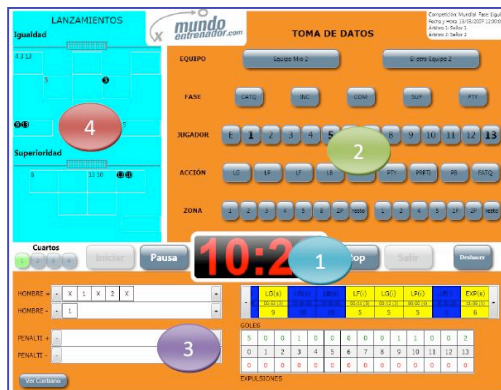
LANZAMIENTOS

Igualdad

4 3 13

5

5

5

Superioridad

6

13 10

mundo entrenador.com

TOMA DE DATOS

Competición Mundial Fase Igual
Fecha y Hora 18/08/2007 12:00
Árbitro 1: Señor 1
Árbitro 2: Señor 2

EQUIPO

Equipo Mio 2

El otro Equipo 2

FASE

CATQ

INC

CONT

SUP

PTY

JUGADOR

E 1 2 3 4 5 8 9 10 11 12 13

ACCIÓN

LG

LP

LF

LB

PTY

PSFTI

PR

PATQ

ZONA

1 2 3 4 5 6 ZP resto 1 2 3 4 5 6 ZP resto

Cuartos

1 2 3 4

Iniciar

Pausa

10:2

Stop

Salir

Deshacer

HOMBRE + X 1 X 2 X

HOMBRE - 1

| LG(i) | LP(i) | LB(i) | LF(i) | LG(i) | LP(i) | LB(i) | EXP(i) |
|---|---|---|---|---|---|---|---|
| 9 | 0 | 0 | 5 | 5 | 5 | 0 | 6 |

PENALTI +

PENALTI -

GOLES

| 5 | 0 | 0 | 1 | 0 | 0 | 0 | 0 | 0 | 1 | 1 | 0 | 0 | 2 |
|---|---|---|---|---|---|---|---|---|---|---|---|---|---|
| 0 | 1 | 2 | 3 | 4 | 5 | 6 | 7 | 8 | 9 | 10 | 11 | 12 | 13 |
| 0 | 0 | 0 | 0 | 0 | 0 | 0 | 0 | 0 | 0 | 0 | 0 | 0 | 0 |

EXPULSIONES

Ver Cuartos

1

2

3

4